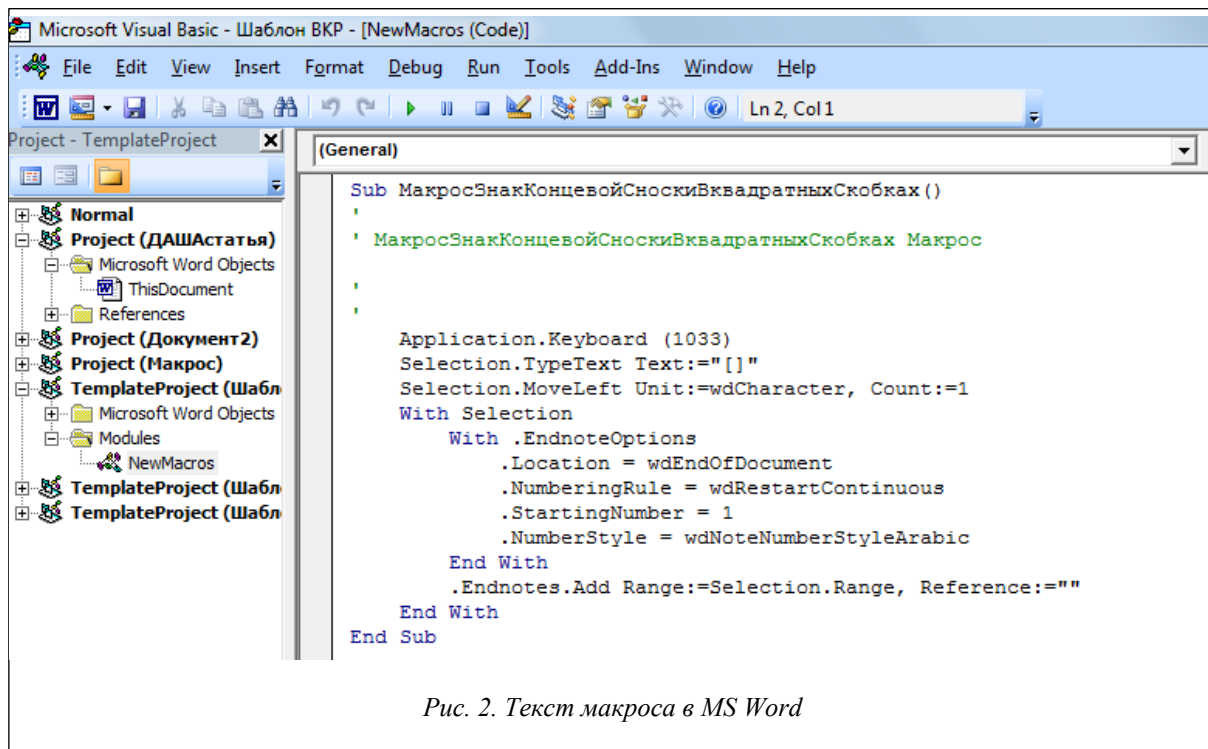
Microsoft Visual Basic - Шаблон ВКР - [NewMacros (Code)]

File Edit View Insert Format Debug Run Tools Add-Ins Window Help

Ln 2, Col 1

Project - TemplateProject

(General)

Normal
Project (ДАШАстатья)
Microsoft Word Objects
ThisDocument
References
Project (Документ2)
Project (Макрос)
TemplateProject (Шабл
Microsoft Word Objects
Modules
NewMacros
TemplateProject (Шабл
TemplateProject (Шабл

Sub МакросЗнакКонцевойСноскиВквадратныхСкобках()
'
' МакросЗнакКонцевойСноскиВквадратныхСкобках Макрос

'
'
Application.Keyboard (1033)
Selection.TypeText Text:="[]"
Selection.MoveLeft Unit:=wdCharacter, Count:=1
With Selection
With .EndnoteOptions
.Location = wdEndOfDocument
.NumberingRule = wdRestartContinuous
.StartingNumber = 1
.NumberStyle = wdNoteNumberStyleArabic
End With
.Endnotes.Add Range:=Selection.Range, Reference:=""
End With
End Sub

Рис. 2. Текст макроса в MS Word